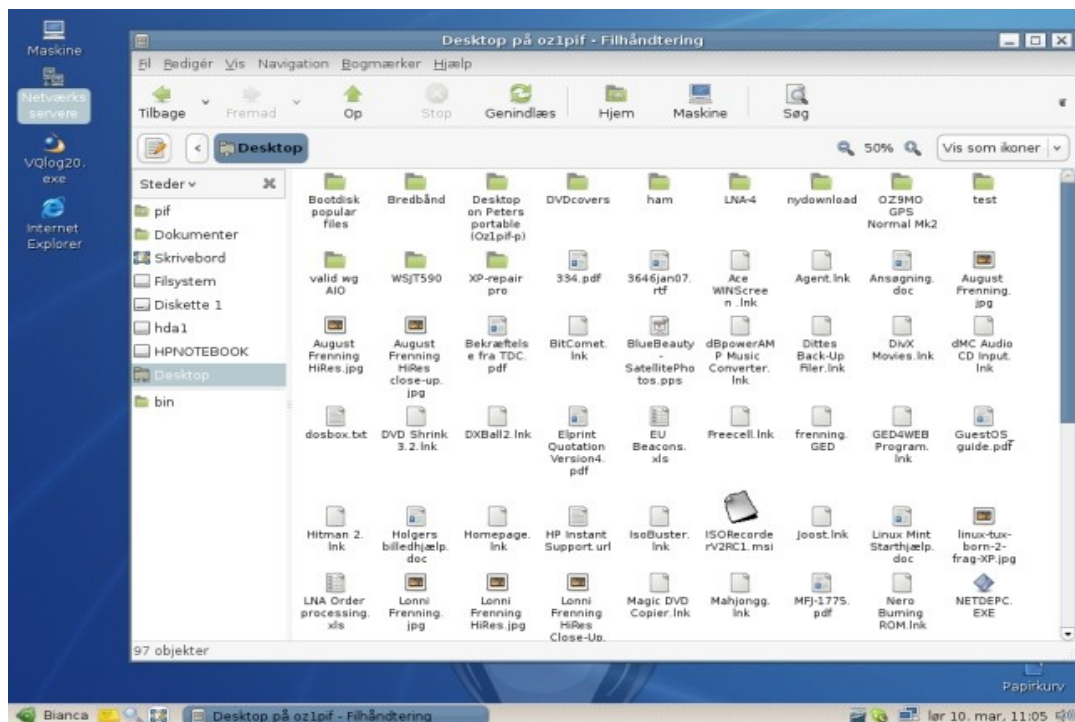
Maskine

Netværks servere

VQlog20. exe

Internet Explorer

Desktop på oz1pif - Filhåndtering

Fil Redigér Vis Navigation Bogmærker Hjælp

Tilbage Fremad Op Stop Genindlæs Hjem Maskine Søg

Desktop

50%

Vis som ikoner

Steder

pif
Dokumenter
Skrivebord
Filsystem
Diskette 1
hda1
HPNOTEBOOK
Desktop
bin

Bootdisk popular files
Bredbånd
Desktop on Peters portable (Oz1pif-p)
DVDcovers
ham
LNA-4
nydownload
OZ9MO GPS Normal Mk2
test
valid wg AIO
WSJT590
XP-repair pro
334.pdf
3646jan07.rtf
Ace WINScreen .lnk
Agent.lnk
Ansøgning.doc
August Frenning.jpg
August Frenning HiRes.jpg
August Frenning HiRes close-up.jpg
Bekræftelse fra TDC.pdf
BitComet.lnk
BlueBeauty - SatellitePhotos.pps
dBpowerAMP Music Converter.lnk
Dittes Back-Up Filer.lnk
DivX Movies.lnk
dMC Audio CD Input.lnk
dosbox.txt
DVD Shrink 3.2.lnk
DXBall2.lnk
Elprint Quotation Version4.pdf
EU Beacons.xls
Freecell.lnk
frenning.GED
GED4WEB Program.lnk
GuestOS_guide.pdf
Hitman 2.lnk
Holgers billedhjælp.doc
Homepage.lnk
HP Instant Support.url
IsoBuster.lnk
ISORecorderV2RC1.msi
Joost.lnk
Linux Mint Starthjælp.doc
linux-tux-born-2-frag-XP.jpg
LNA Order processing.xls
Lonni Frenning.jpg
Lonni Frenning HiRes.jpg
Lonni Frenning HiRes Close-Up.
Magic DVD Copier.lnk
Mahjongg.lnk
MFJ-1775.pdf
Nero Burning ROM.lnk
NETDEPC.EXE

97 objekter

Papirkurv

Bianca

Desktop på oz1pif - Filhåndtering

lør 10. mar, 11:05